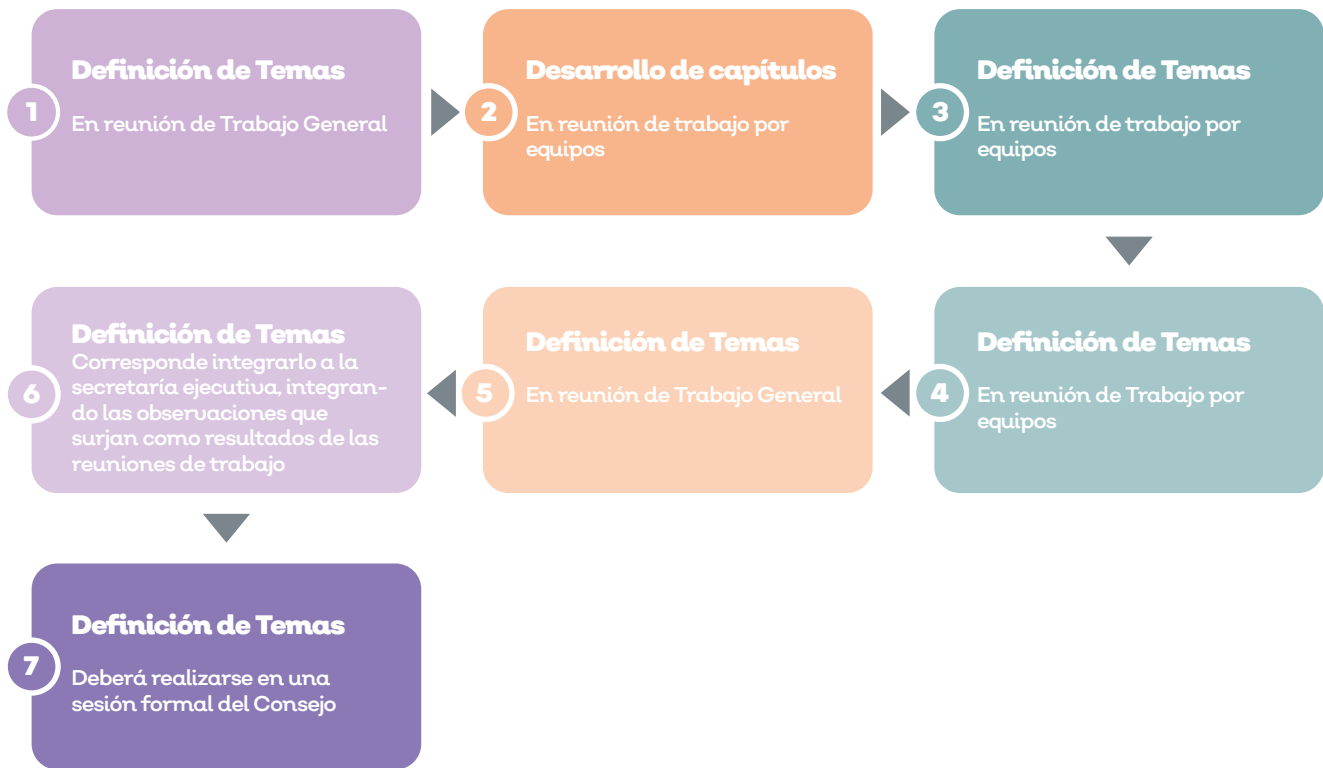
1
Definición de Temas
En reunión de Trabajo General

2
Desarrollo de capítulos
En reunión de trabajo por equipos

3
Definición de Temas
En reunión de trabajo por equipos

4
Definición de Temas
En reunión de Trabajo por equipos

5
Definición de Temas
En reunión de Trabajo General

6
Definición de Temas
Corresponde integrarlo a la secretaría ejecutiva, integrando las observaciones que surjan como resultados de las reuniones de trabajo

7
Definición de Temas
Deberá realizarse en una sesión formal del Consejo